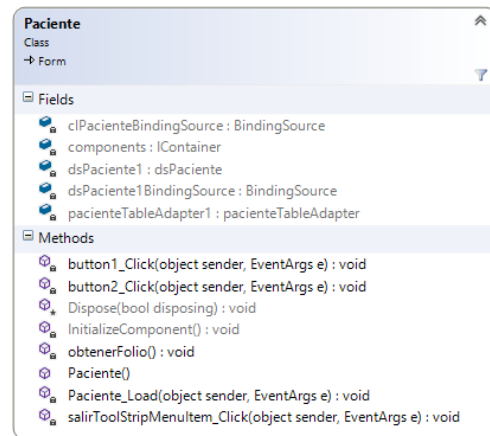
Paciente
Class
→ Form

Fields
clPacienteBindingSource : BindingSource
components : IContainer
dsPaciente1 : dsPaciente
dsPaciente1BindingSource : BindingSource
pacienteTableAdapter1 : pacienteTableAdapter

Methods
button1_Click(object sender, EventArgs e) : void
button2_Click(object sender, EventArgs e) : void
Dispose(bool disposing) : void
InitializeComponent() : void
obtenerFolio() : void
Paciente()
Paciente_Load(object sender, EventArgs e) : void
salirToolStripMenuItem_Click(object sender, EventArgs e) : void